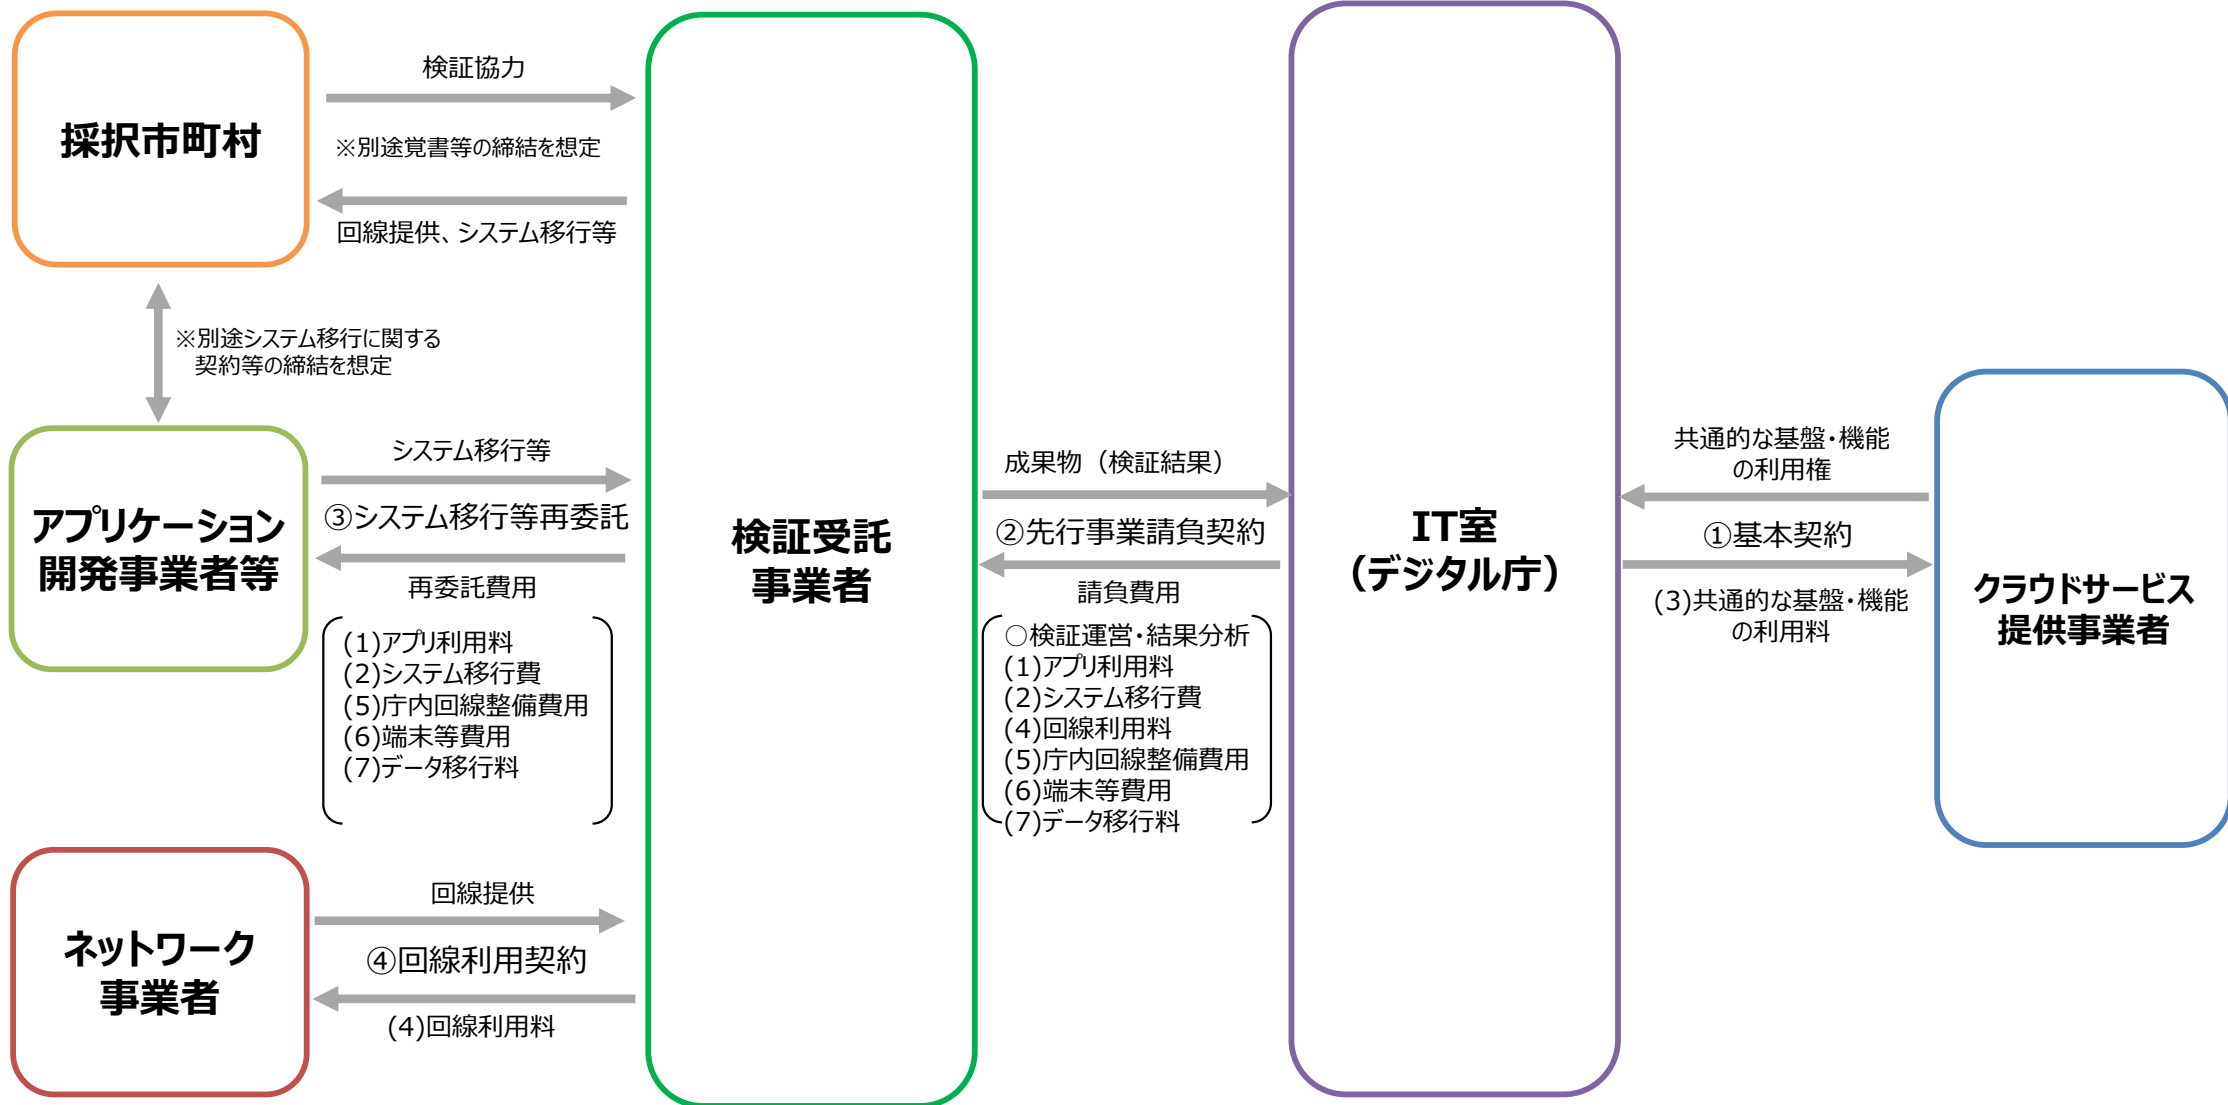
採択市町村

検証協力

※別途覚書等の締結を想定

回線提供、システム移行等

※別途システム移行に関する契約等の締結を想定

アプリケーション開発事業者等

システム移行等

③システム移行等再委託

再委託費用

(1)アプリ利用料
(2)システム移行費
(5)庁内回線整備費用
(6)端末等費用
(7)データ移行料

ネットワーク事業者

回線提供

④回線利用契約

(4)回線利用料

検証受託事業者

成果物（検証結果）

②先行事業請負契約

請負費用

○検証運営・結果分析
(1)アプリ利用料
(2)システム移行費
(4)回線利用料
(5)庁内回線整備費用
(6)端末等費用
(7)データ移行料

IT室
（デジタル庁）

共通的な基盤・機能の利用権

①基本契約

(3)共通的な基盤・機能の利用料

クラウドサービス提供事業者